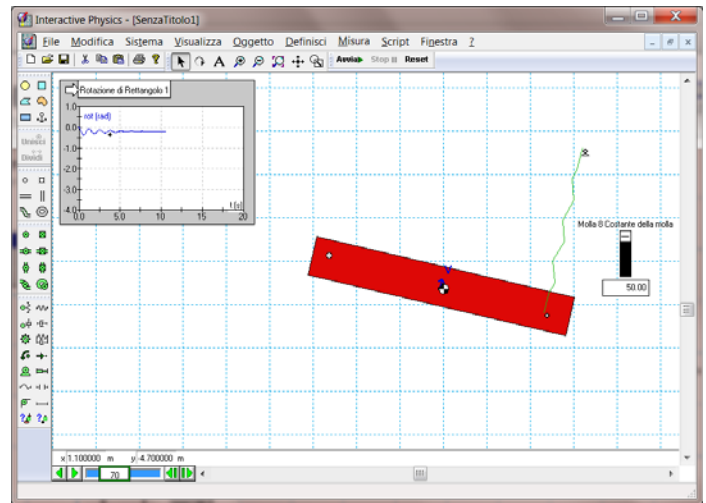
Interactive Physics - [SenzaTitolo1]

File Modifica Sistema Visualizza Oggetto Definisci Misura Script Finestra ?

Avvia Stop Reset

Unisci
Dividi

Rotazione di Rettangolo 1

rot (rad)

1.0
0.0
-1.0
-2.0
-3.0
-4.0

0.0 5.0 10 15 20

t (s)

Molla 8 Costante della molla

50.00

x 1.100000 m y -4.700000 m

70